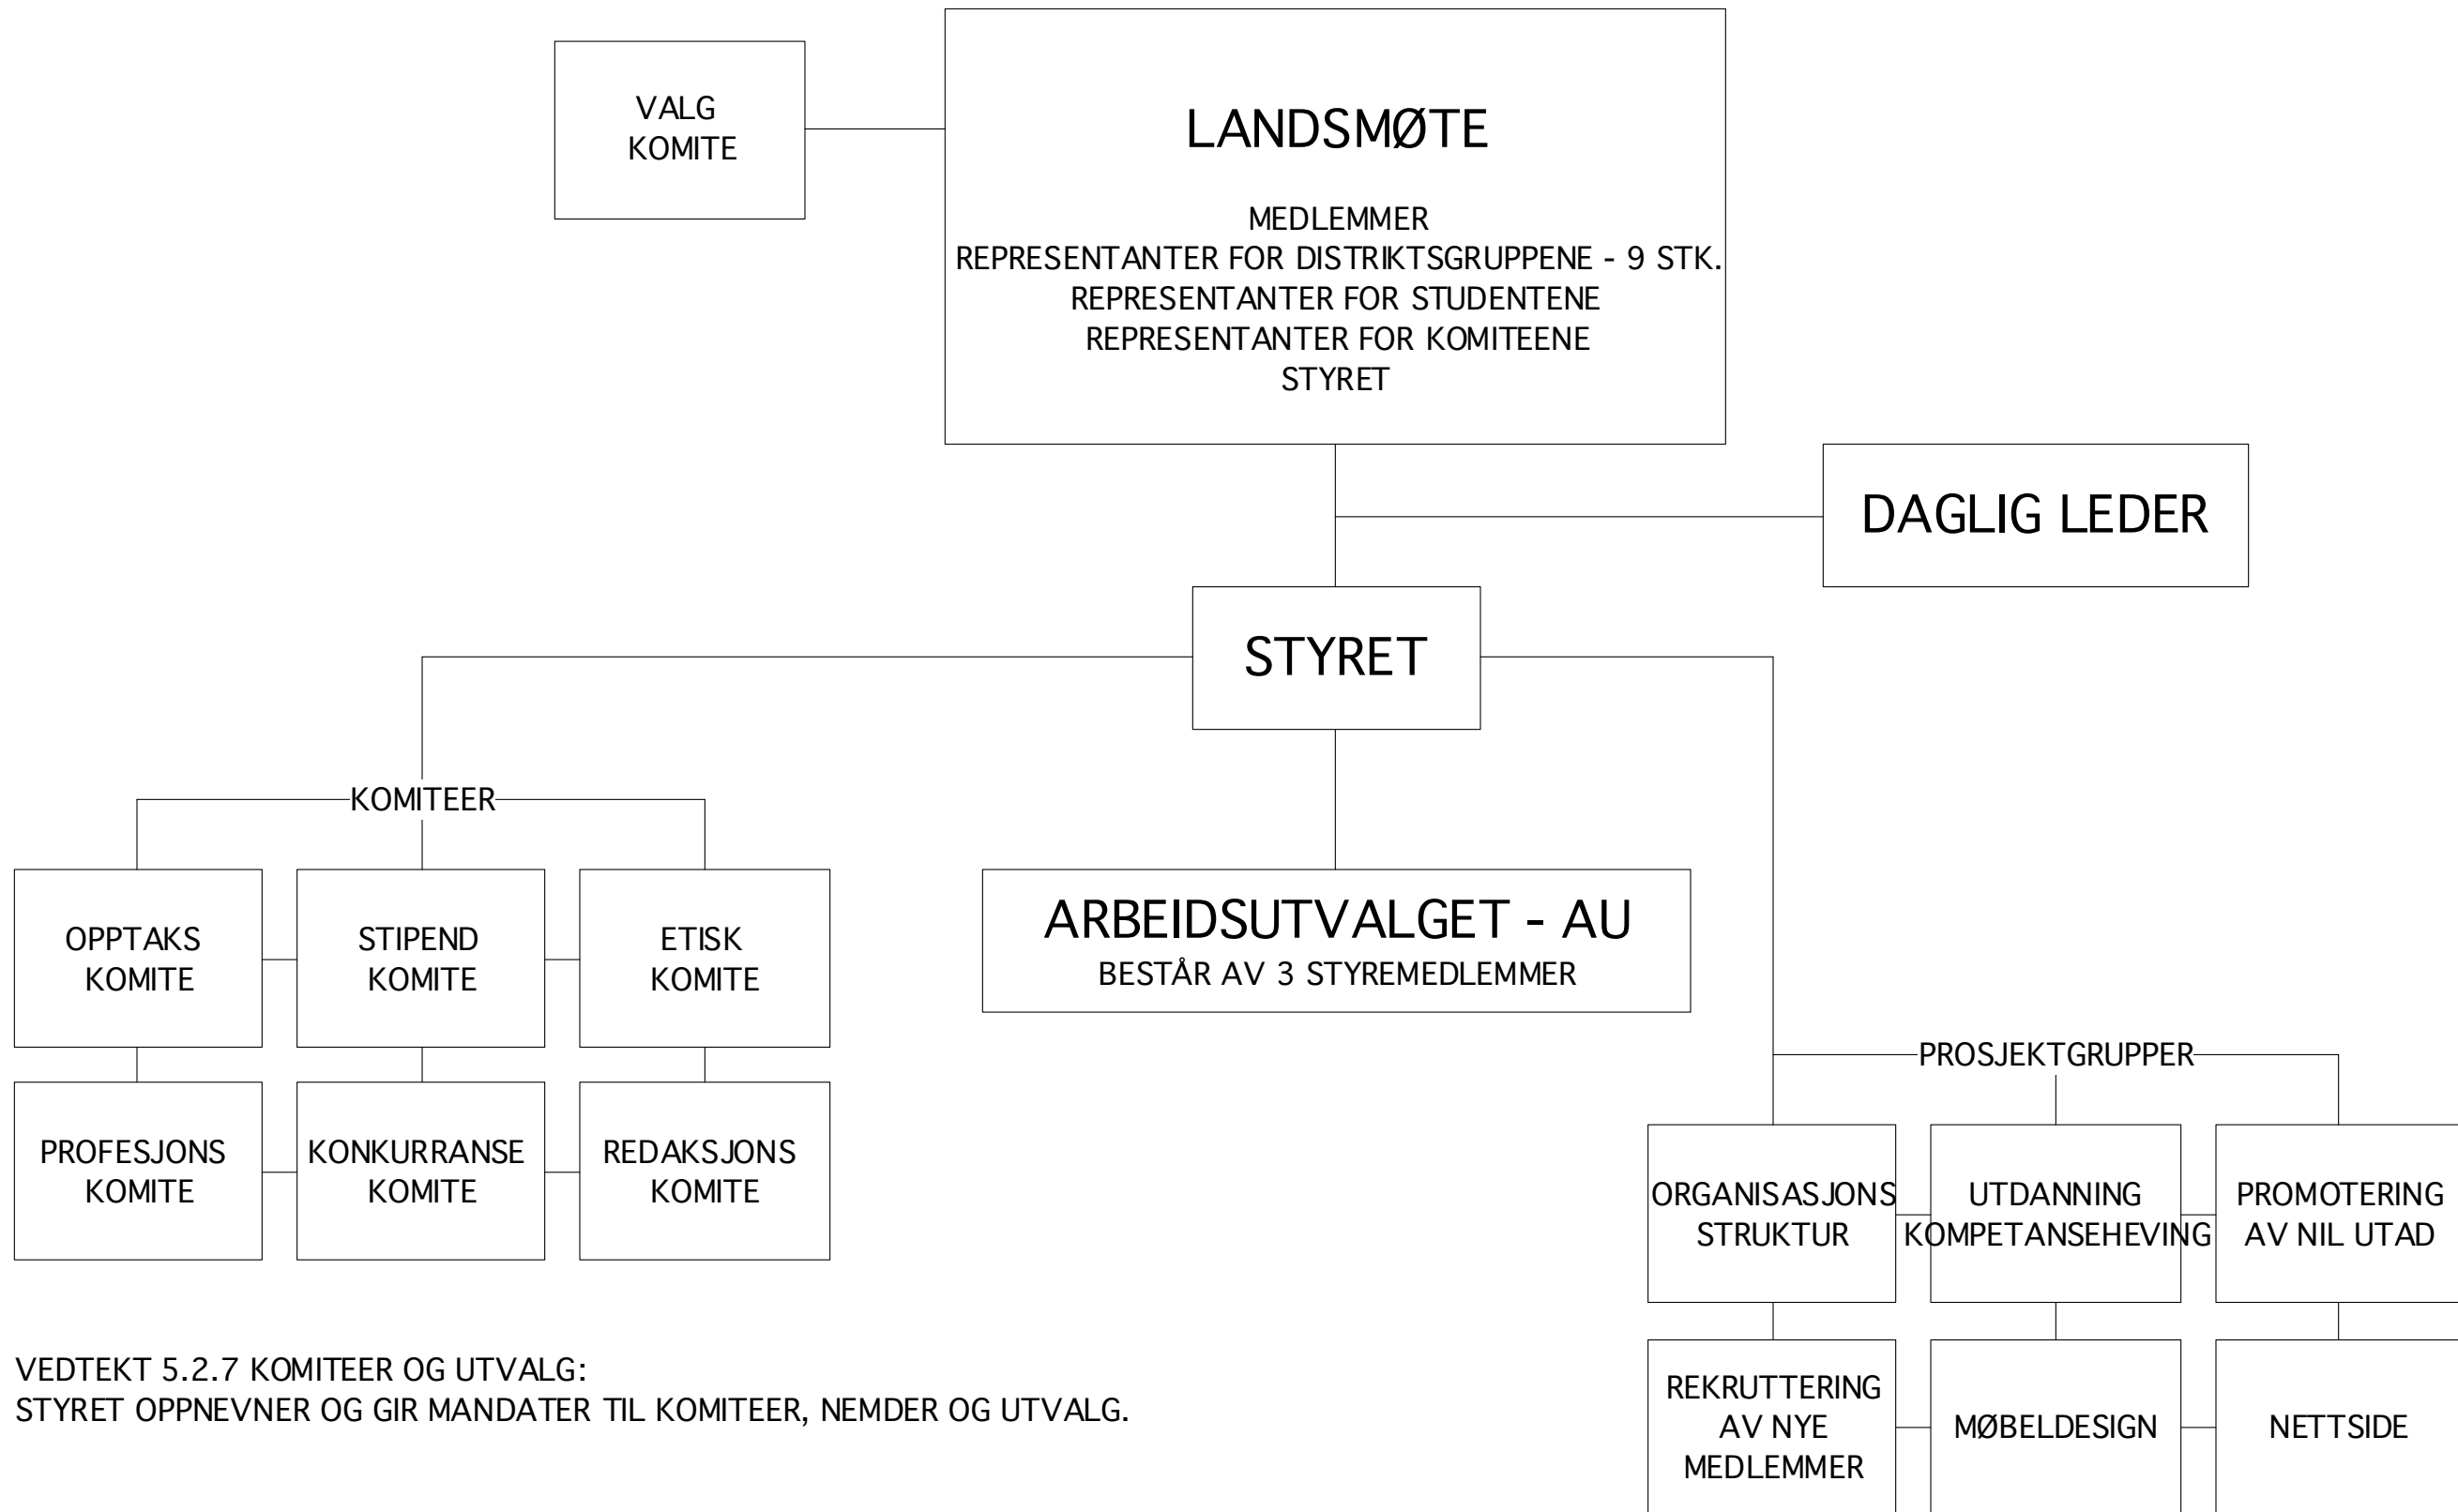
VALG
KOMITE

LANDSMØTE

MEDLEMMER
REPRESENTANTER FOR DISTRIKTSGRUPPENE - 9 STK.
REPRESENTANTER FOR STUDENTENE
REPRESENTANTER FOR KOMITEENE
STYRET

DAGLIG LEDER

STYRET

KOMITEER

OPPTAKS
KOMITE

STIPEND
KOMITE

ETISK
KOMITE

PROFESJONS
KOMITE

KONKURRANSE
KOMITE

REDAKSJONS
KOMITE

ARBEIDSUTVALGET - AU
BESTÅR AV 3 STYREMEDLEMMER

PROSJEKTGRUPPER

ORGANISASJONS
STRUKTUR

UTDANNING
KOMPETANSEHEVING

PROMOTERING
AV NIL UTAD

REKRUTTERING
AV NYE
MEDLEMMER

MØBELDESIGN

NETTSIDE

VEDTEKT 5.2.7 KOMITEER OG UTVALG:
STYRET OPPNEVNER OG GIR MANDATER TIL KOMITEER, NEMDER OG UTVALG.